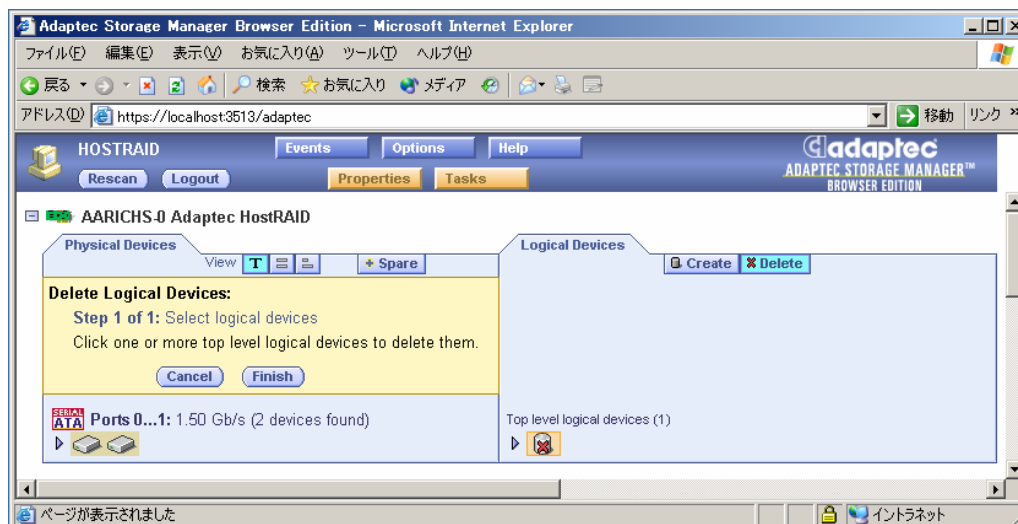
Adaptec Storage Manager Browser Edition - Microsoft Internet Explorer

ファイル(F) 編集(E) 表示(V) お気に入り(A) ツール(T) ヘルプ(H)

戻る 検索 お気に入り メディア

アドレス(D) https://localhost:3513/adaptec

移動 リンク »

HOSTRAID

Events Options Help

Rescan Logout

Properties Tasks

adaptec
ADAPTEC STORAGE MANAGER™
BROWSER EDITION

AARICHS-0 Adaptec HostRAID

Physical Devices

View T

+ Spare

Logical Devices

Create ✖ Delete

Delete Logical Devices:

Step 1 of 1: Select logical devices

Click one or more top level logical devices to delete them.

Cancel Finish

SERIAL ATA Ports 0...1: 1.50 Gb/s (2 devices found)

Top level logical devices (1)

ページが表示されました

イントラネット